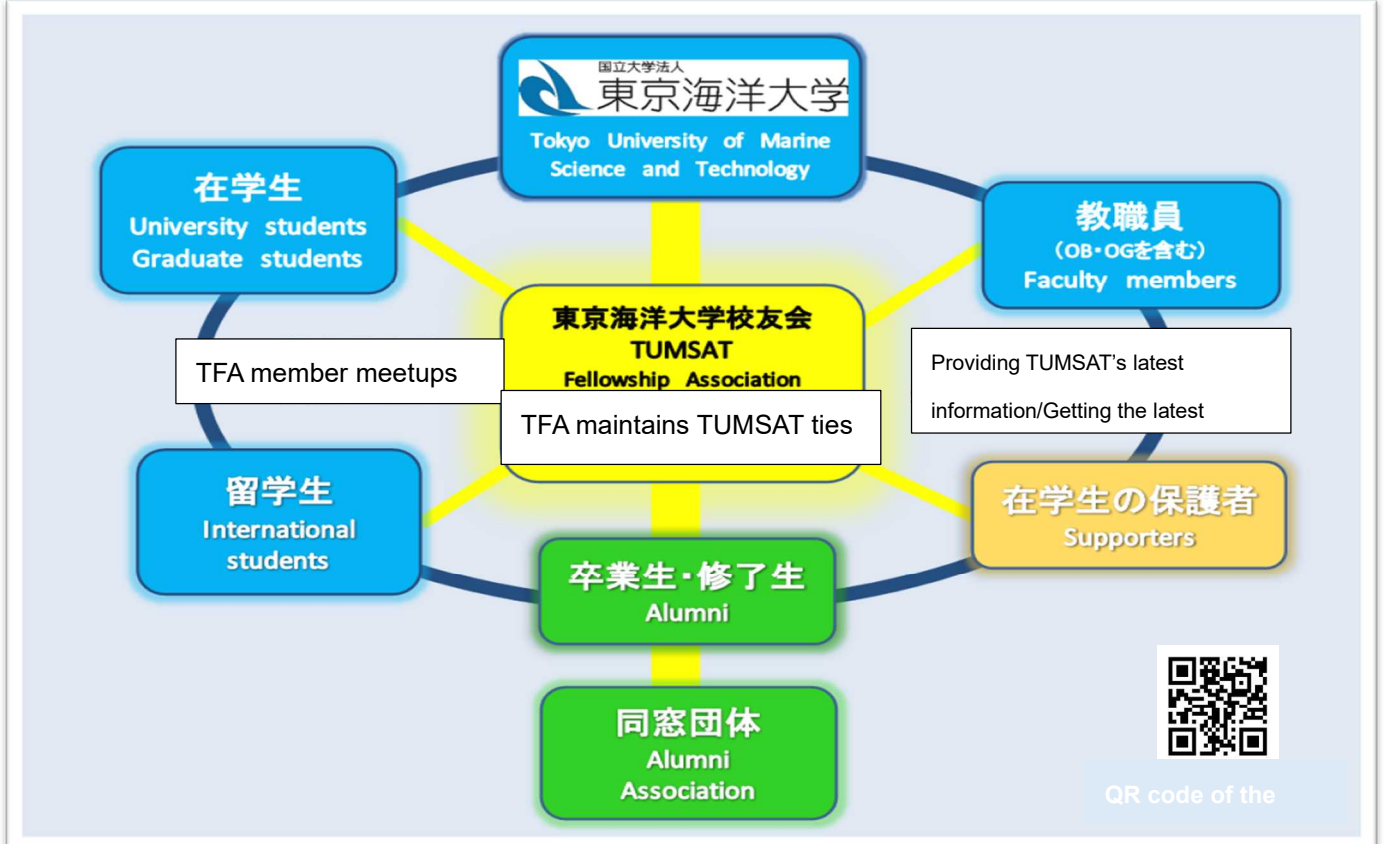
国立大学法人
東京海洋大学
Tokyo University of Marine Science and Technology

在学生
University students
Graduate students

教職員
(OB・OGを含む)
Faculty members

東京海洋大学校友会
TUMSAT
Fellowship Association

TFA member meetups

TFA maintains TUMSAT ties

Providing TUMSAT's latest information/Getting the latest

留学生
International students

在学生の保護者
Supporters

卒業生・修了生
Alumni

同窓団体
Alumni Association

QR code of the